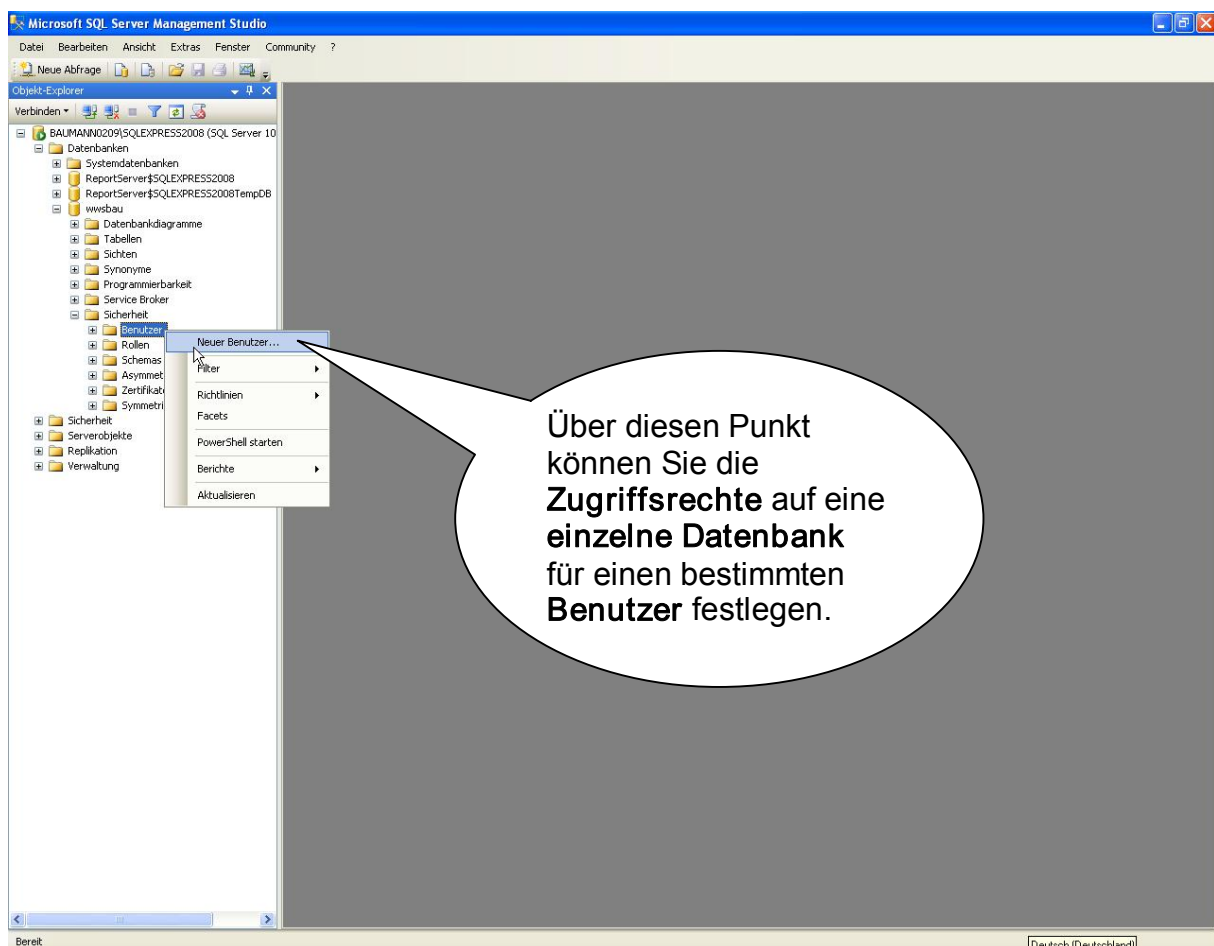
Microsoft SQL Server Management Studio

Datei Bearbeiten Ansicht Extras Fenster Community ?

Neue Abfrage

Objekt-Explorer

Verbinden

BAUMANN0209\SQLEXPRESS2008 (SQL Server 10
Datenbanken
Systemdatenbanken
ReportServer$SQLEXPRESS2008
ReportServer$SQLEXPRESS2008TempDB
wwsbau
Datenbankdiagramme
Tabellen
Sichten
Synonyme
Programmierbarkeit
Service Broker
Sicherheit
Benutzer
Rollen
Schemas
Asymmet
Zertifikat
Symmetri
Sicherheit
Serverobjekte
Replikation
Verwaltung

Neuer Benutzer...
Filter
Richtlinien
Facets
PowerShell starten
Berichte
Aktualisieren

Über diesen Punkt können Sie die Zugriffsrechte auf eine einzelne Datenbank für einen bestimmten Benutzer festlegen.

Bereit

Deutsch (Deutschland)